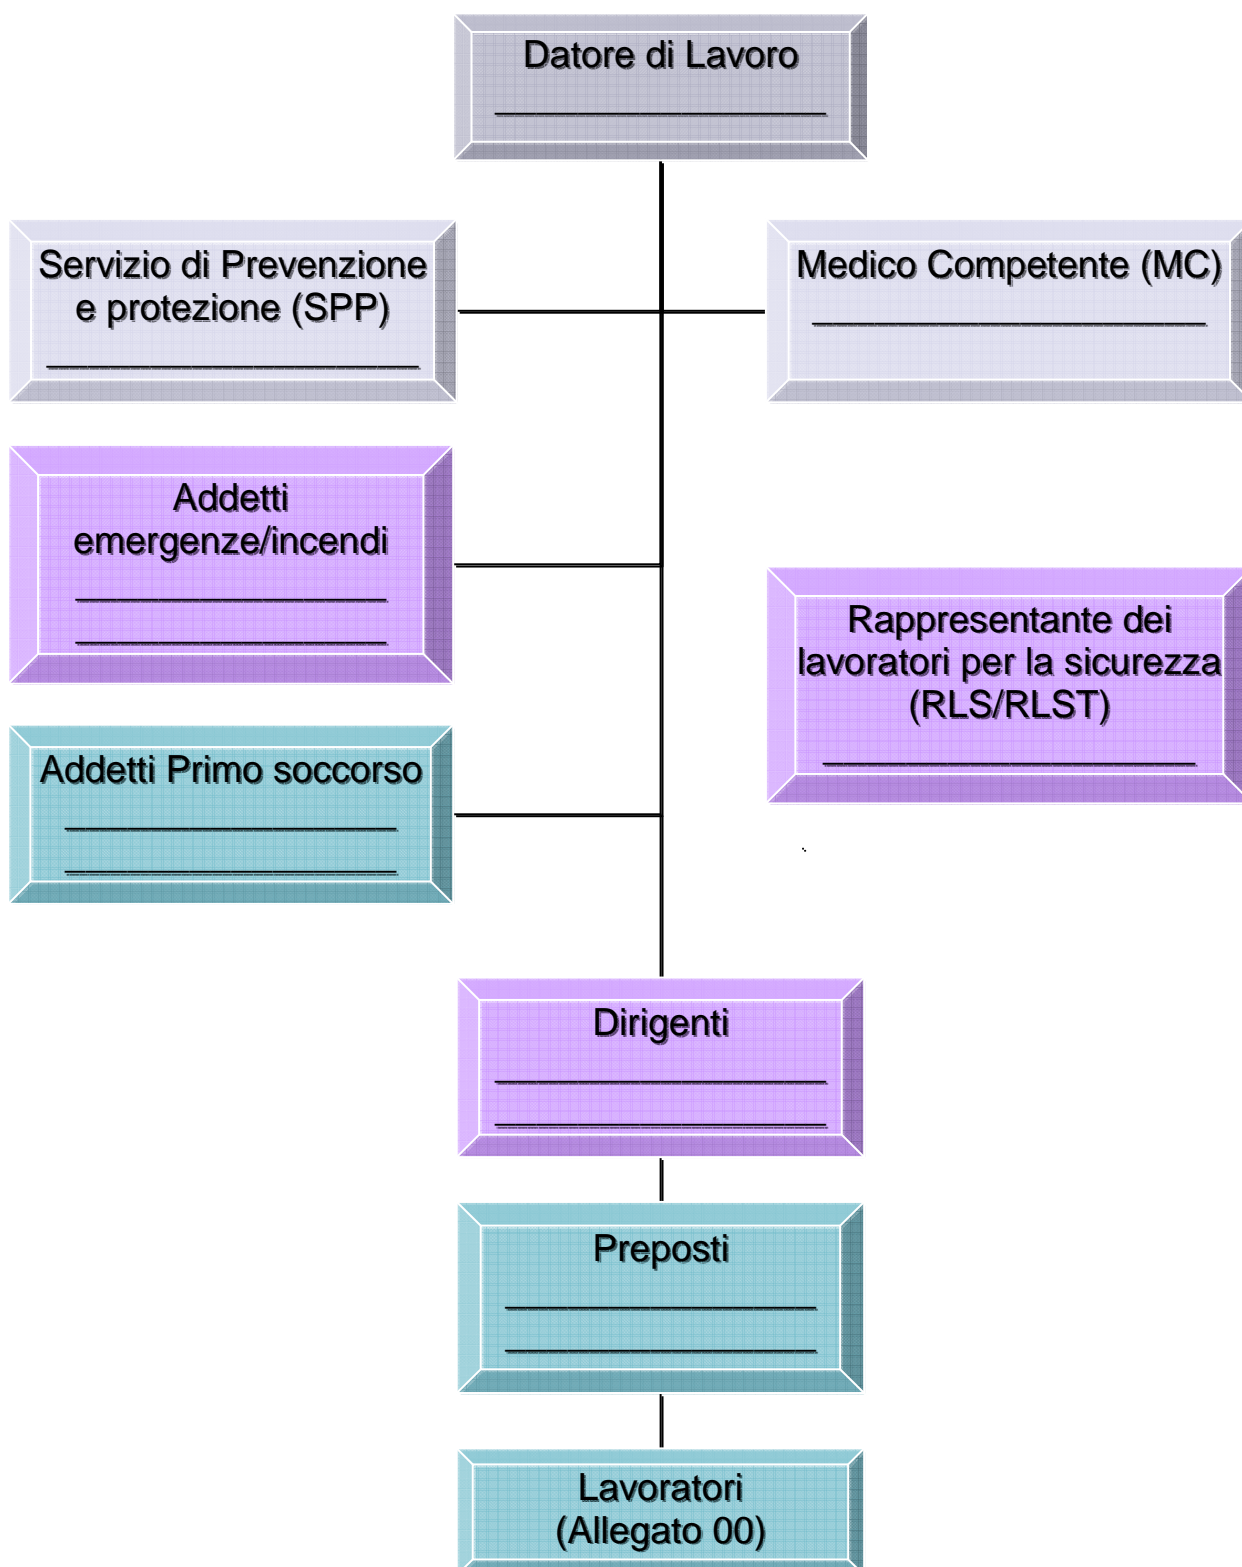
Datore di Lavoro
____________________

Servizio di Prevenzione e protezione (SPP)
______________________

Medico Competente (MC)
______________________

Addetti emergenze/incendi
____________________
____________________

Rappresentante dei lavoratori per la sicurezza (RLS/RLST)
______________________

Addetti Primo soccorso
____________________
____________________

Dirigenti
____________________
____________________

Preposti
____________________
____________________

Lavoratori
(Allegato 00)